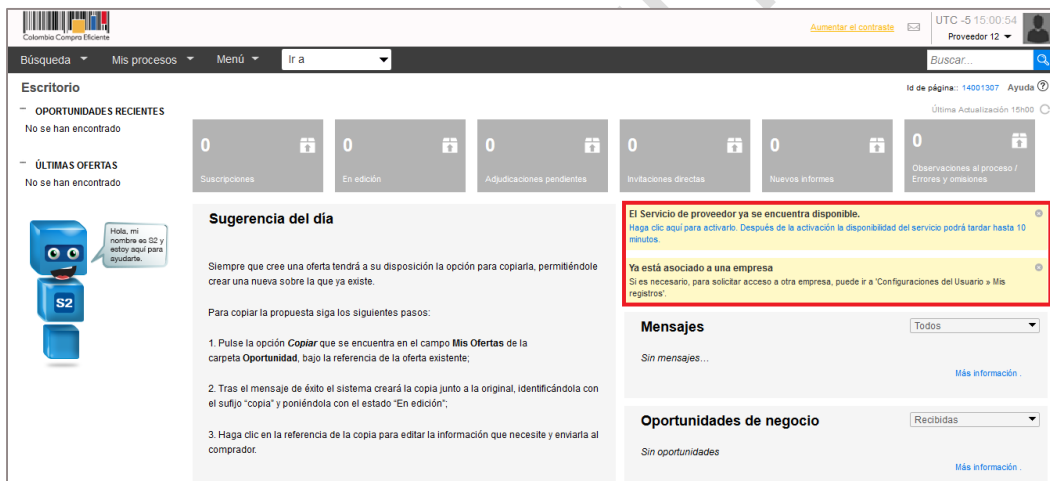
Colombia Compra Eficiente

Aumentar el contraste

UTC -5 15:00:54

Proveedor 12

Búsqueda Mis procesos Menú Ir a

Buscar...

Escritorio

Id de página:: 14001307 Ayuda

Última Actualización 15h00

OPORTUNIDADES RECIENTES
No se han encontrado

ÚLTIMAS OFERTAS
No se han encontrado

0 Suscripciones

0 En edición

0 Adjudicaciones pendientes

0 Invitaciones directas

0 Nuevos informes

0 Observaciones al proceso / Errores y omisiones

Hola, mi nombre es S2 y estoy aquí para ayudarte.

S2

Sugerencia del día

Siempre que cree una oferta tendrá a su disposición la opción para copiarla, permitiéndole crear una nueva sobre la que ya existe.

Para copiar la propuesta siga los siguientes pasos:

1. Pulse la opción **Copiar** que se encuentra en el campo **Mis Ofertas** de la carpeta **Oportunidad**, bajo la referencia de la oferta existente;

2. Tras el mensaje de éxito el sistema creará la copia junto a la original, identificándola con el sufijo "copia" y poniéndola con el estado "En edición";

3. Haga clic en la referencia de la copia para editar la información que necesite y enviarla al comprador.

El Servicio de proveedor ya se encuentra disponible.
Haga clic aquí para activarlo. Después de la activación la disponibilidad del servicio podrá tardar hasta 10 minutos.

Ya está asociado a una empresa
Si es necesario, para solicitar acceso a otra empresa, puede ir a 'Configuraciones del Usuario » Mis registros'.

Mensajes
Todos
Sin mensajes...
Más información .

Oportunidades de negocio
Recibidas
Sin oportunidades
Más información .